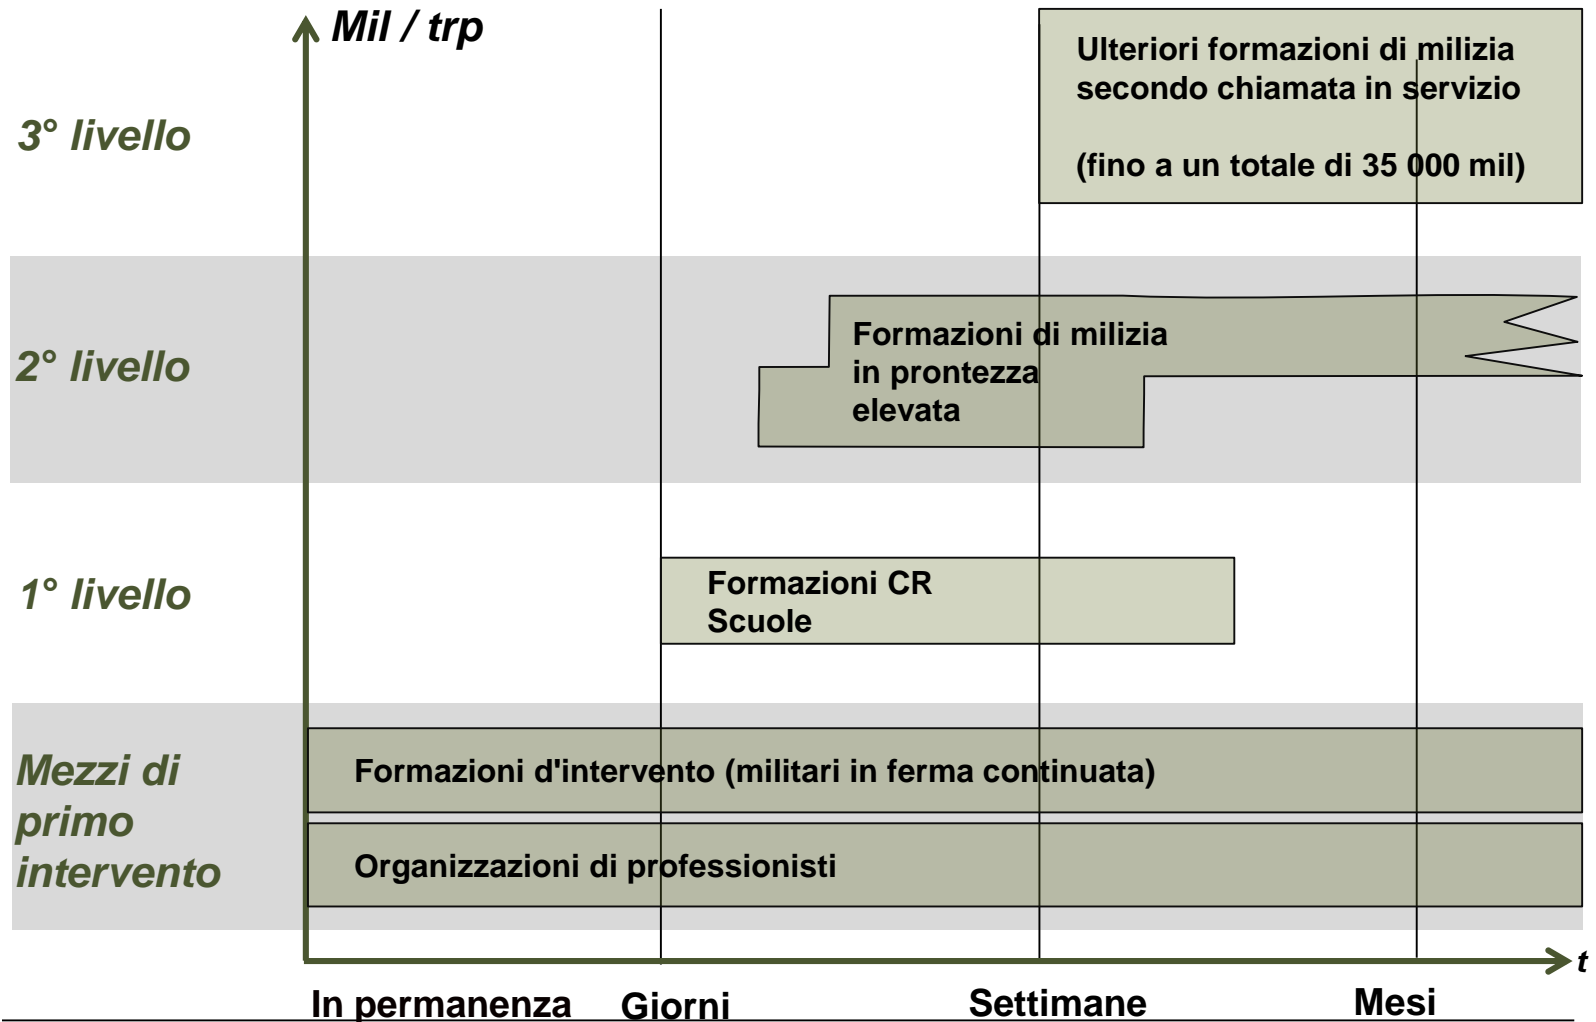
Mil / trp

3° livello

Ulteriori formazioni di milizia secondo chiamata in servizio

(fino a un totale di 35 000 mil)

2° livello

Formazioni di milizia in prontezza elevata

1° livello

Formazioni CR
Scuole

Mezzi di primo intervento

Formazioni d'intervento (militari in ferma continuata)

Organizzazioni di professionisti

t

In permanenza Giorni Settimane Mesi